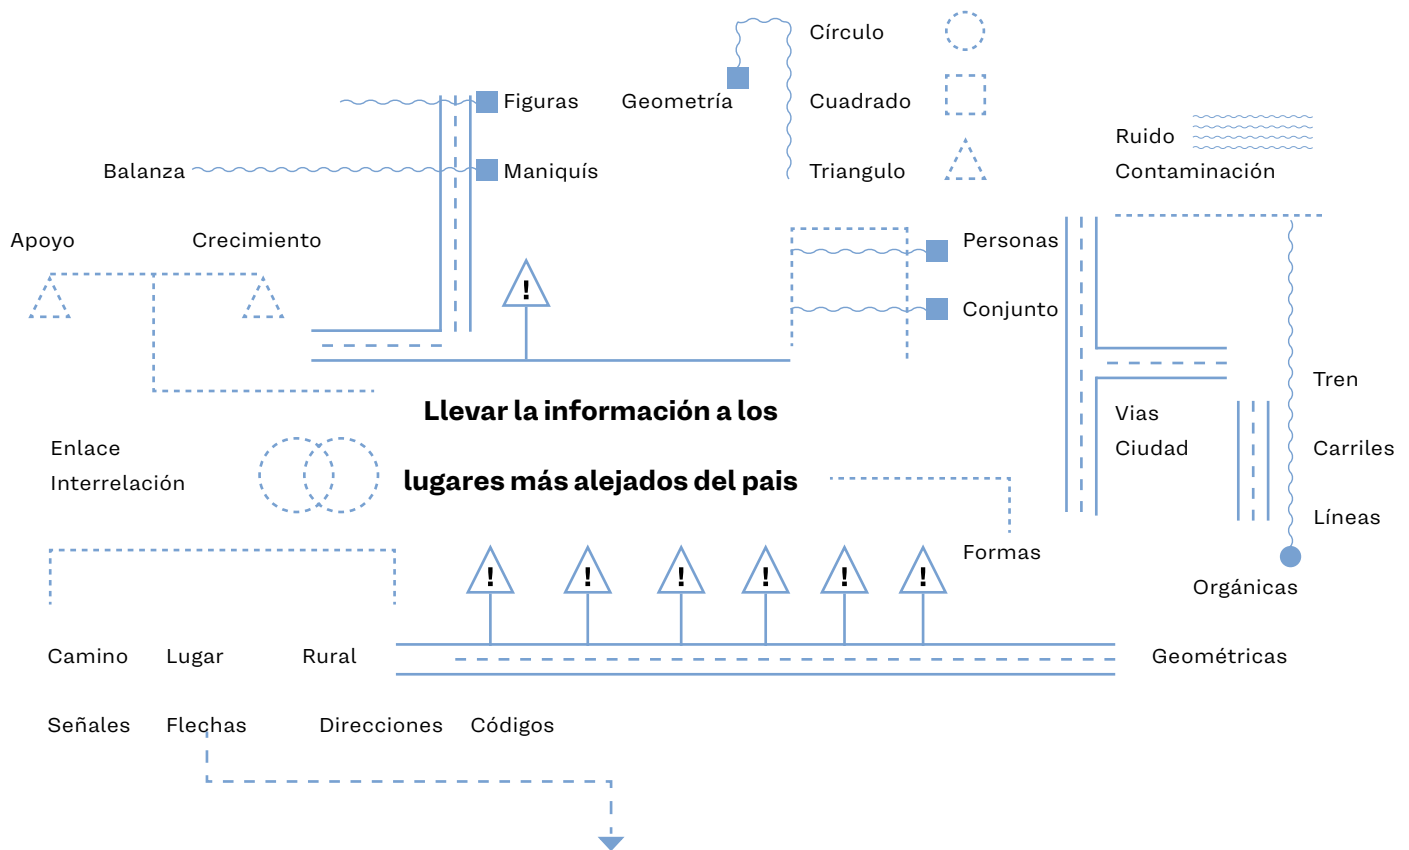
Círculo

Figuras

Geometría

Cuadrado

Ruido

Balanza

Maniquís

Triangulo

Contaminación

Apoyo

Crecimiento

Personas

!

Conjunto

Tren

Llevar la información a los

Vias

Enlace

Ciudad

Carriles

Interrelación

lugares más alejados del pais

Líneas

Formas

! ! ! ! ! !

Orgánicas

Camino

Lugar

Rural

Geométricas

Señales

Flechas

Direcciones

Códigos